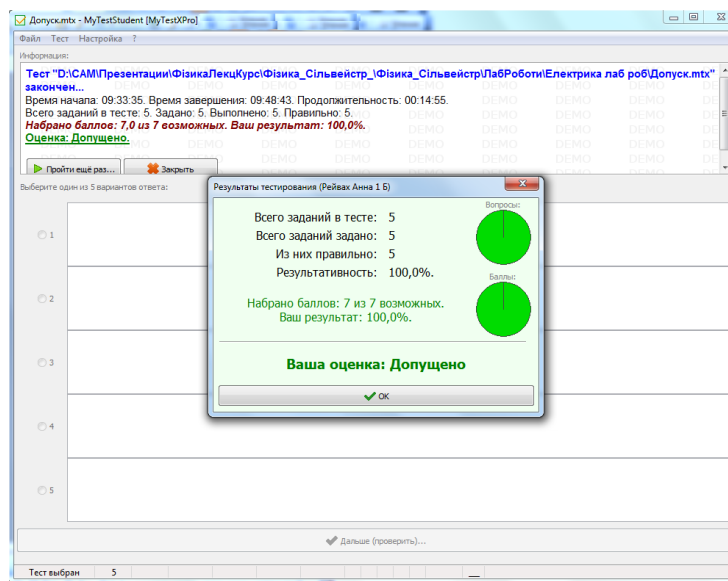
Допуск.mtx - MyTestStudent [MyTestXPro]

Файл Тест Настройка ?

Информация:

Тест "D:\CAM\Презентации\ФізикаЛекцКурс\Фізика_Сільвейстр_\Фізика_Сільвейстр\ЛабРоботи\Електрика лаб роб\Допуск.mtx" закончен...
Время начала: 09:33:35. Время завершения: 09:48:43. Продолжительность: 00:14:55.
Всего заданий в тесте: 5. Задано: 5. Выполнено: 5. Правильно: 5.
Набрано баллов: 7,0 из 7 возможных. Ваш результат: 100,0%.
Оценка: Допущено.

DEMO DEMO DEMO DEMO DEMO DEMO DEMO DEMO

Пройти ещё раз... Закрыть

Выберите один из 5 вариантов ответа:

1
2
3
4
5

Результаты тестирования (Рейхав Анна 1 Б)

Всего заданий в тесте: 5
Всего заданий задано: 5
Из них правильно: 5
Результативность: 100,0%.

Вопросы:

Баллы:

Набрано баллов: 7 из 7 возможных.
Ваш результат: 100,0%.

Ваша оценка: Допущено

OK

Дальше (проверить)...

Тест выбран 5